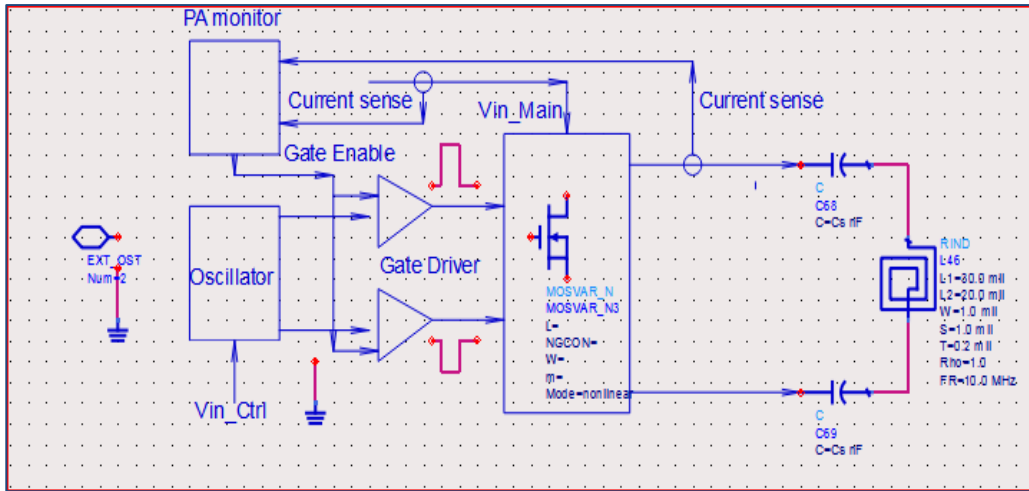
PA monitor

Current sense

Vin_Main

Current sense

Gate Enable

EXT_OST
Num=2

Oscillator

Gate Driver

Vin_Ctrl

MOSVAR_N
MOSVAR_N3
L=
NGCON=
W=
m=
Mode=nonlinear

C
C68
C=Cs nF

C
C69
C=Cs nF

RIND
L46
L1=30.0 mil
L2=20.0 mil
W=1.0 mil
S=1.0 mil
T=0.2 mil
Rho=1.0
FR=10.0 MHz